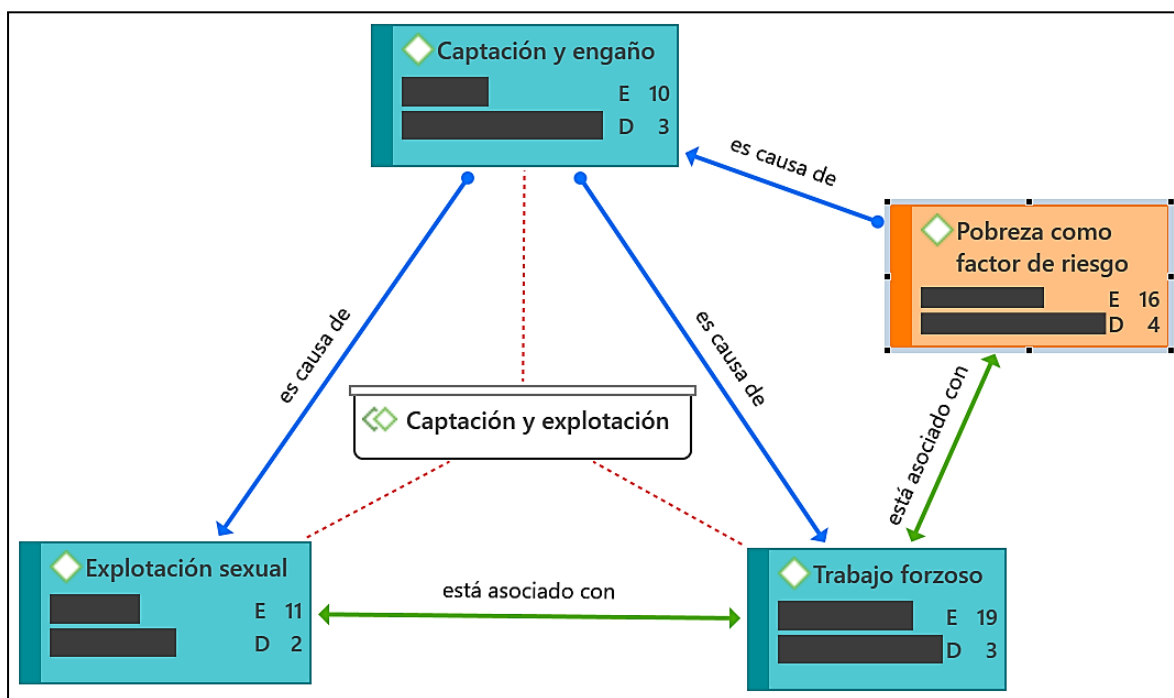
Captación y engaño
E 10
D 3

es causa de

Pobreza como factor de riesgo
E 16
D 4

es causa de

es causa de

Captación y explotación

está asociado con

Explotación sexual
E 11
D 2

está asociado con

Trabajo forzoso
E 19
D 3